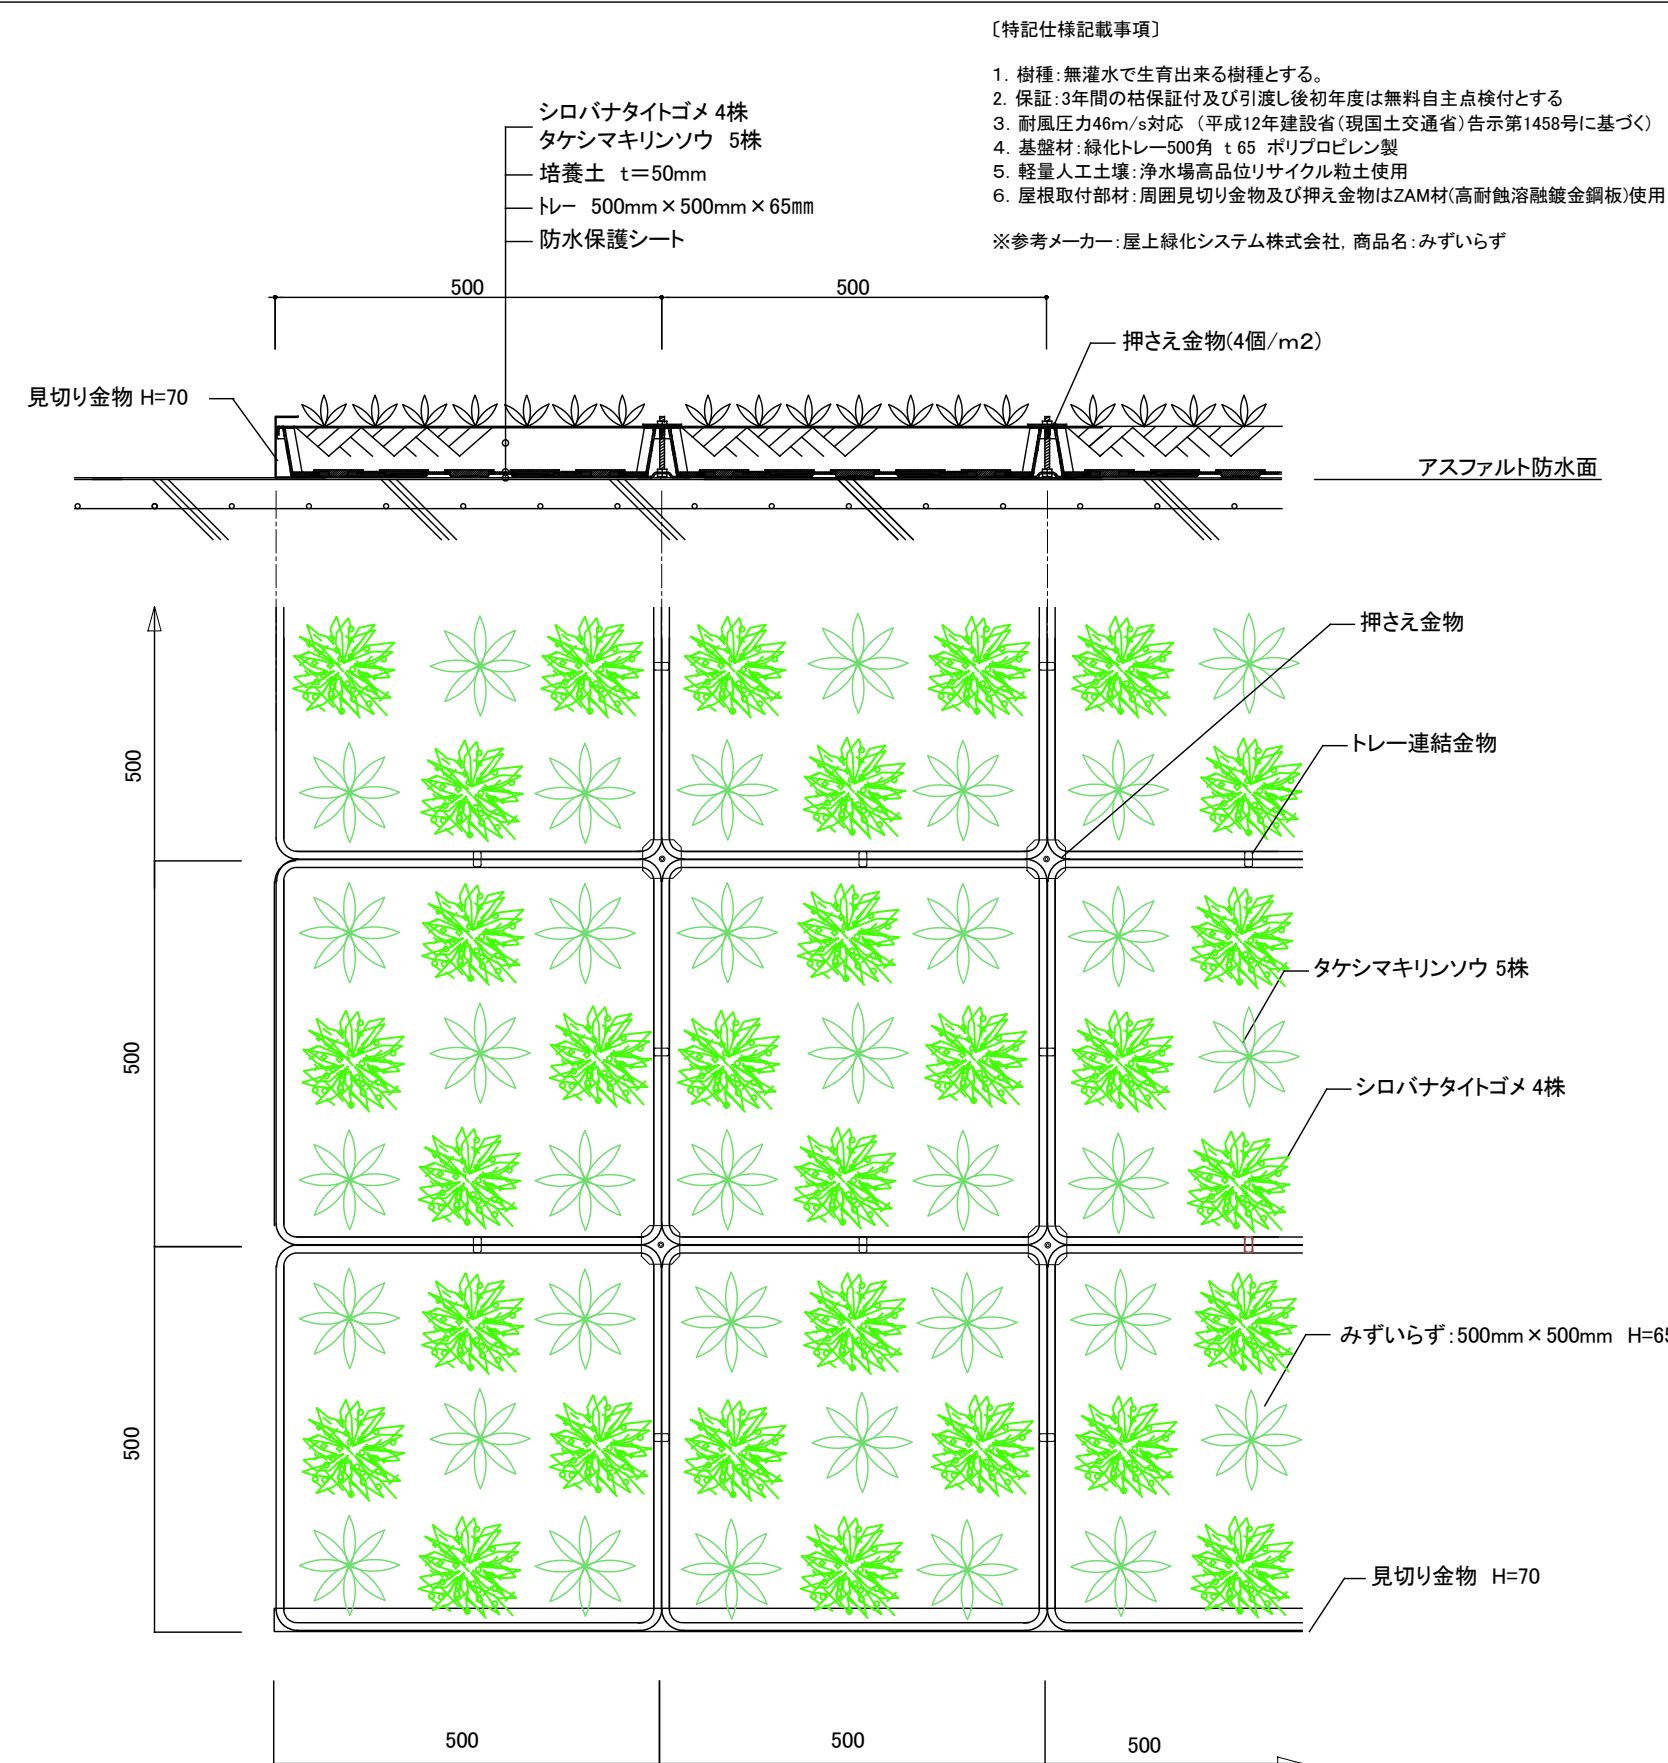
〔特記仕様記載事項〕

1. 樹種:無灌水で生育出来る樹種とする。
2. 保証:3年間の枯保証付及び引渡し後初年度は無料自主点検付とする
3. 耐風圧力46m/s対応 (平成12年建設省(現国土交通省)告示第1458号に基づく)
4. 基盤材:緑化トレー500角 t 65 ポリプロピレン製
5. 軽量人工土壌:浄水場高品位リサイクル粒土使用
6. 屋根取付部材:周囲見切り金物及び押え金物はZAM材(高耐蝕溶融鍍金鋼板)使用

※参考メーカー:屋上緑化システム株式会社, 商品名:みずいらず

シロバナタイトゴメ 4株
タケシマキリンソウ 5株
培養土 t=50mm
トレー 500mm×500mm×65mm
防水保護シート

500
500

押さえ金物(4個/m2)

見切り金物 H=70

アスファルト防水面

押さえ金物

トレー連結金物

タケシマキリンソウ 5株

シロバナタイトゴメ 4株

みずいらず:500mm×500mm H=65

見切り金物 H=70

500
500
500

500
500
500